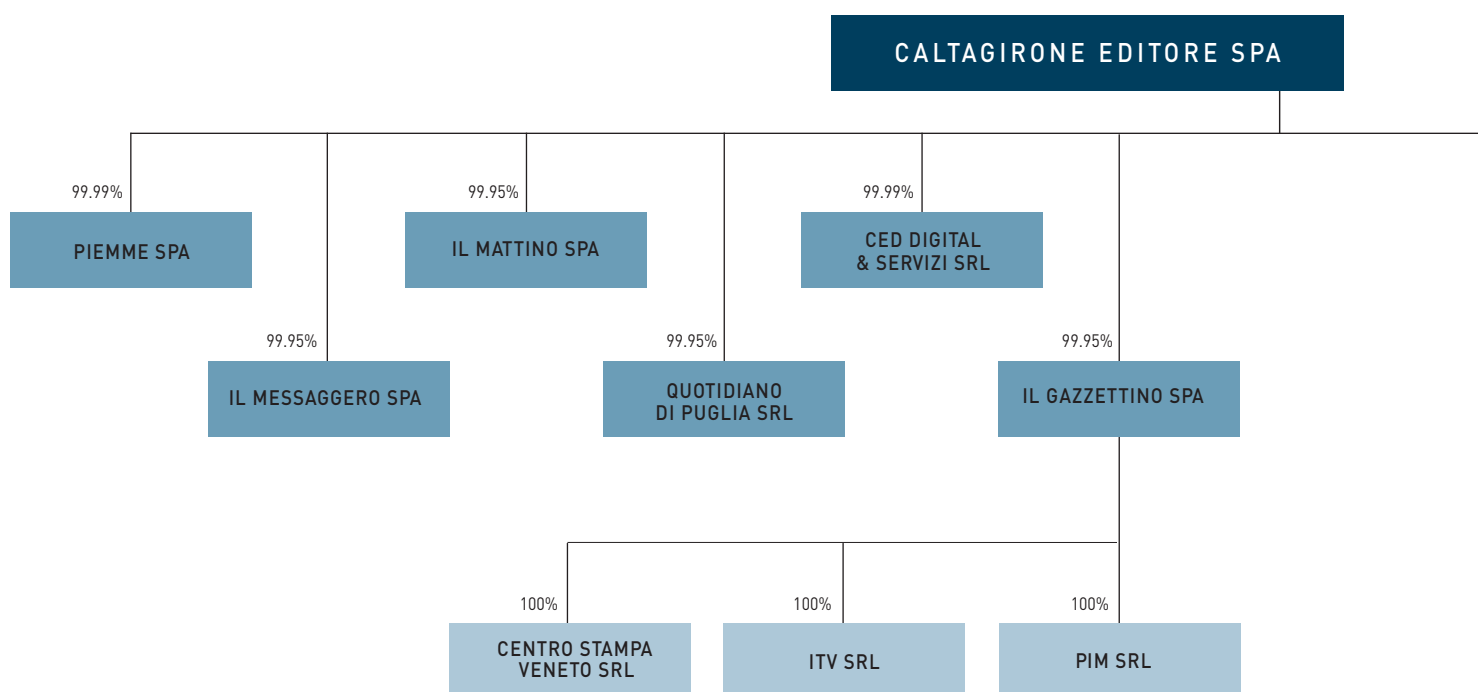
CALTAGIRONE EDITORE SPA

99.99%
PIEMME SPA

99.95%
IL MATTINO SPA

99.99%
CED DIGITAL & SERVIZI SRL

99.95%
IL MESSAGGERO SPA

99.95%
QUOTIDIANO DI PUGLIA SRL

99.95%
IL GAZZETTINO SPA

100%
CENTRO STAMPA VENETO SRL

100%
ITV SRL

100%
PIM SRL